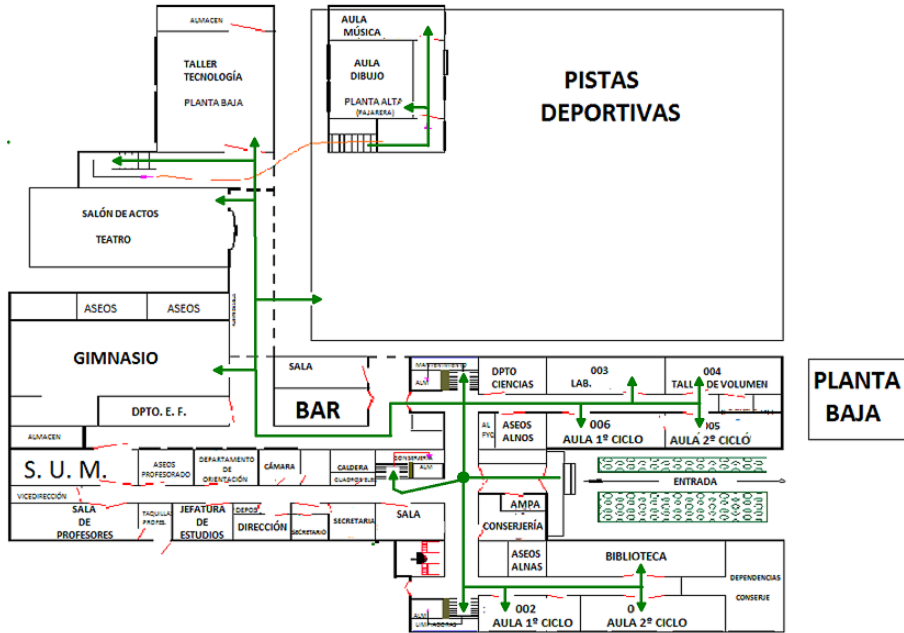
ALMACEN

TALLER TECNOLOGÍA

PLANTA BAJA

AULA MÚSICA

AULA DIBUJO

PLANTA ALTA (PAJARERA)

PISTAS DEPORTIVAS

SALÓN DE ACTOS

TEATRO

ASEOS

ASEOS

GIMNASIO

DPTO. E. F.

ALMACEN

SALA

BAR

DPTO CIENCIAS

003 LAB.

004 TALLER DE VOLUMEN

PLANTA BAJA

ALM

AL FYO

ASEOS ALNOS

006 AULA 1º CICLO

005 AULA 2º CICLO

S. U. M.

ASEOS PROFESORADO

DEPARTAMENTO DE ORIENTACIÓN

CÁMARA

CALDERA

CONSERJE

ALM

CUADRO ELEC

ENTRADA

VICEDIRECCIÓN

SALA DE PROFESORES

TAQUILLAS PROFE.

JEFATURA DE ESTUDIOS

DEPOS.

DIRECCIÓN

SECRETARIO

SECRETARIA

SALA

AMPA

CONSERJERÍA

ASEOS ALNAS

BIBLIOTECA

DEPENDENCIAS CONSERJE

002 AULA 1º CICLO

0 AULA 2º CICLO